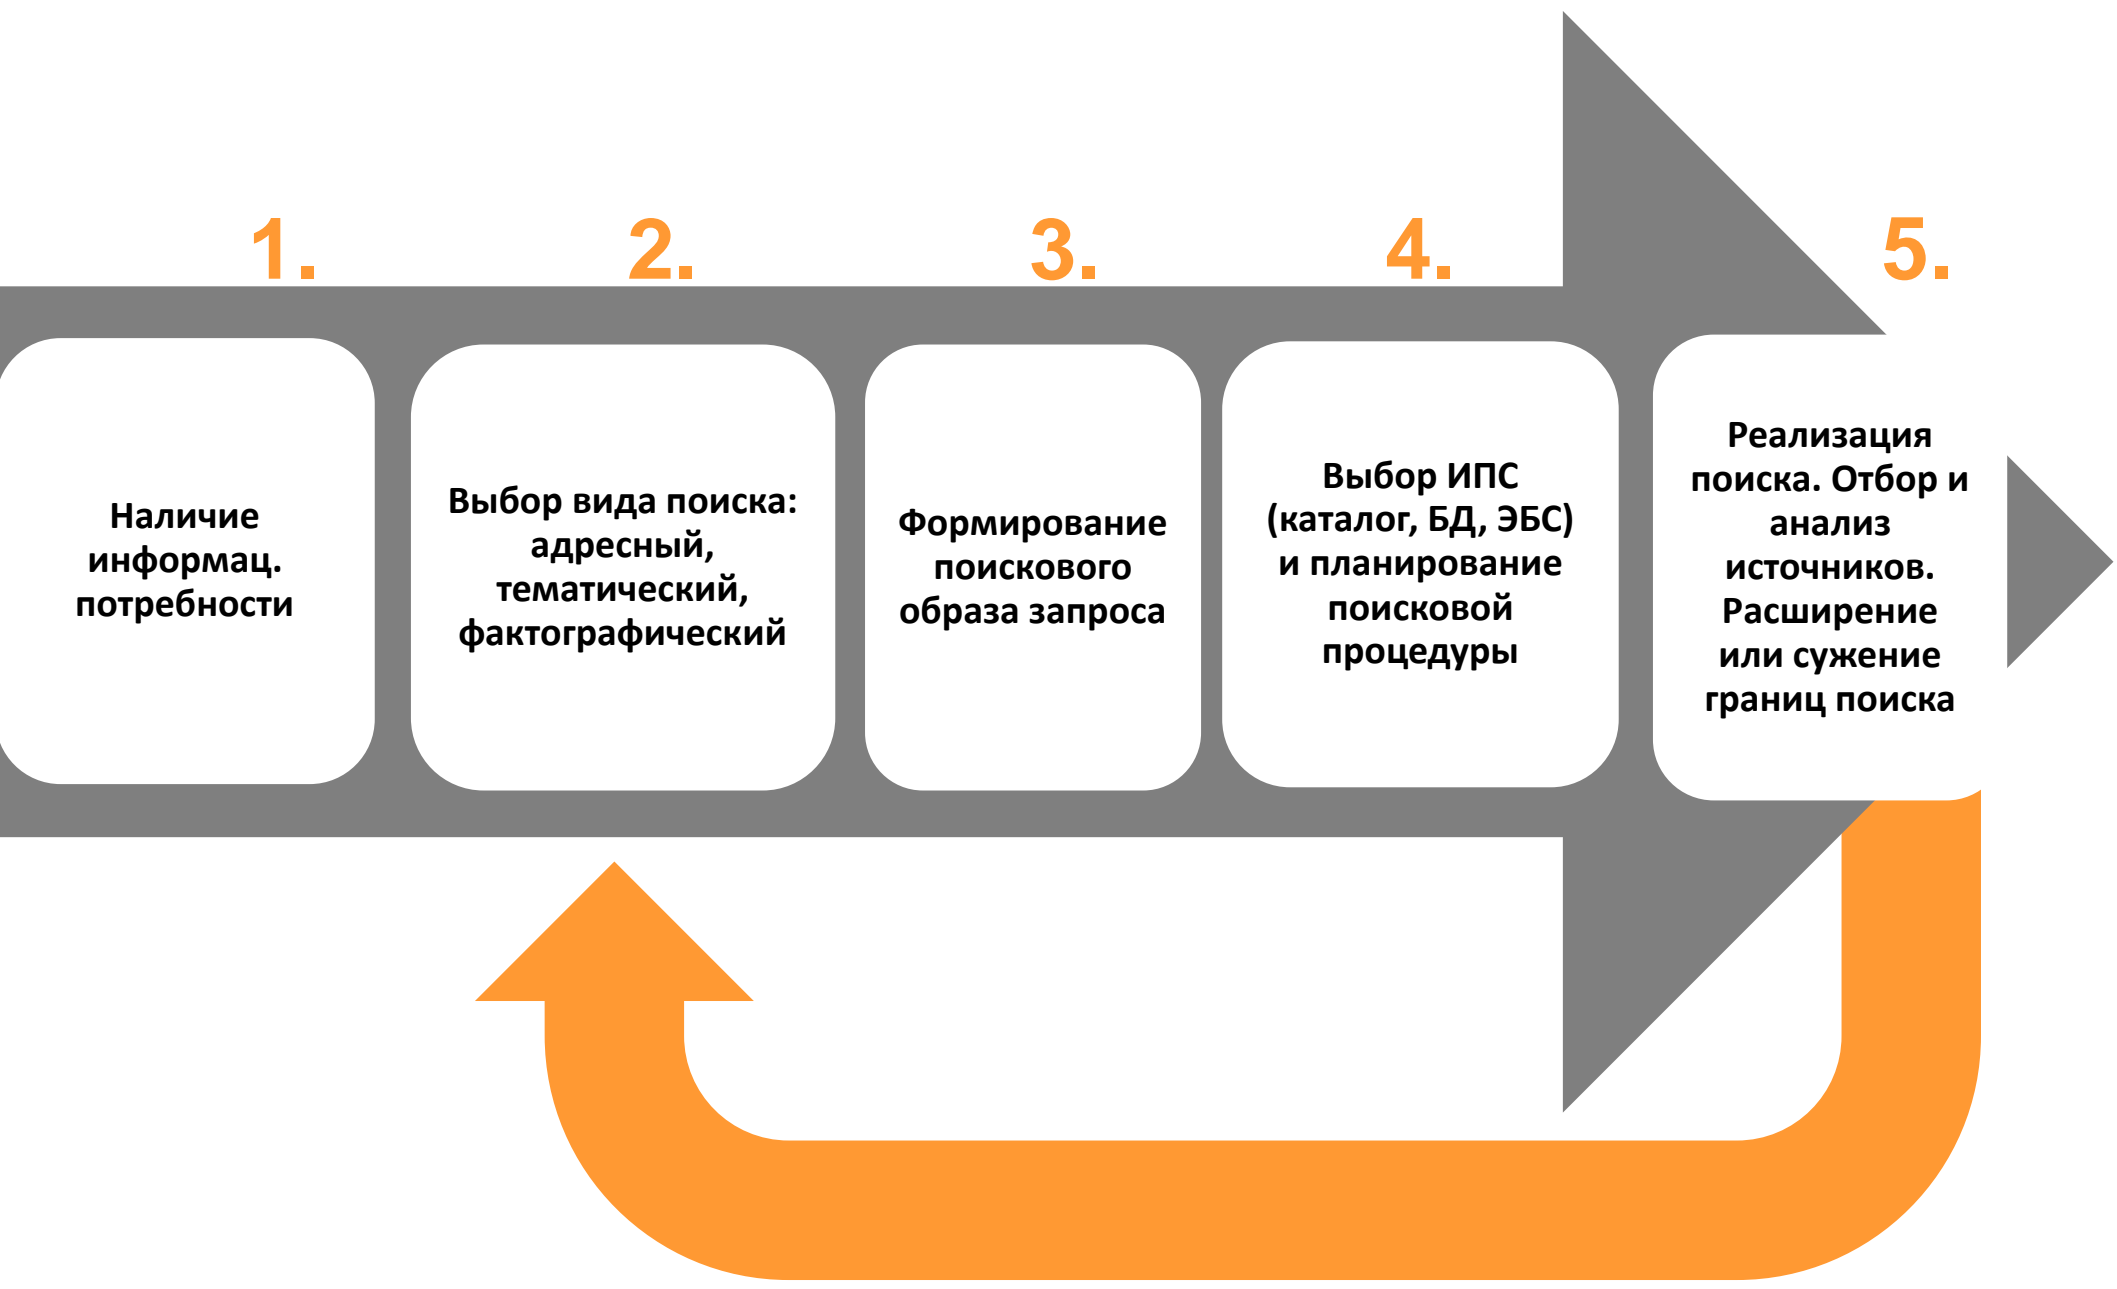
1.

Наличие информац. потребности

2.

Выбор вида поиска: адресный, тематический, фактографический

3.

Формирование поискового образа запроса

4.

Выбор ИПС (каталог, БД, ЭБС) и планирование поисковой процедуры

5.

Реализация поиска. Отбор и анализ источников. Расширение или сужение границ поиска